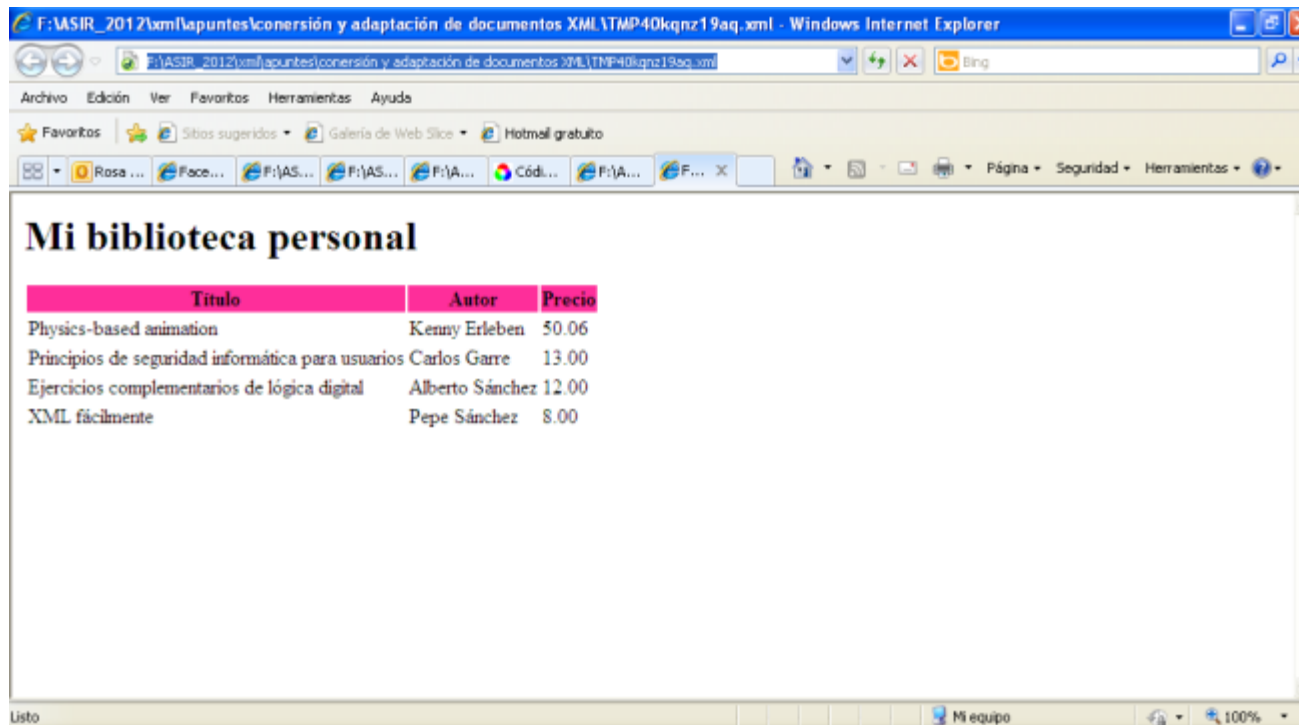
F:\ASIR_2012\xml\apuntes\conersión y adaptación de documentos XML\TMP40kqnz19aq.xml - Windows Internet Explorer

F:\ASIR_2012\xml\apuntes\conersión y adaptación de documentos XML\TMP40kqnz19aq.xml

Bing

Archivo Edición Ver Favoritos Herramientas Ayuda

Favoritos | Sitios sugeridos ▾ Galería de Web Slice ▾ Hotmail gratuito

Rosa ... Face... F:\AS... F:\AS... F:\A... Códi... F:\A... F... ×

Página ▾ Seguridad ▾ Herramientas ▾

# Mi biblioteca personal

| Titulo | Autor | Precio |
|---|---|---|
| Physics-based animation | Kenny Erleben | 50.06 |
| Principios de seguridad informática para usuarios | Carlos Garre | 13.00 |
| Ejercicios complementarios de lógica digital | Alberto Sánchez | 12.00 |
| XML fácilmente | Pepe Sánchez | 8.00 |

Listo

Mi equipo

100%